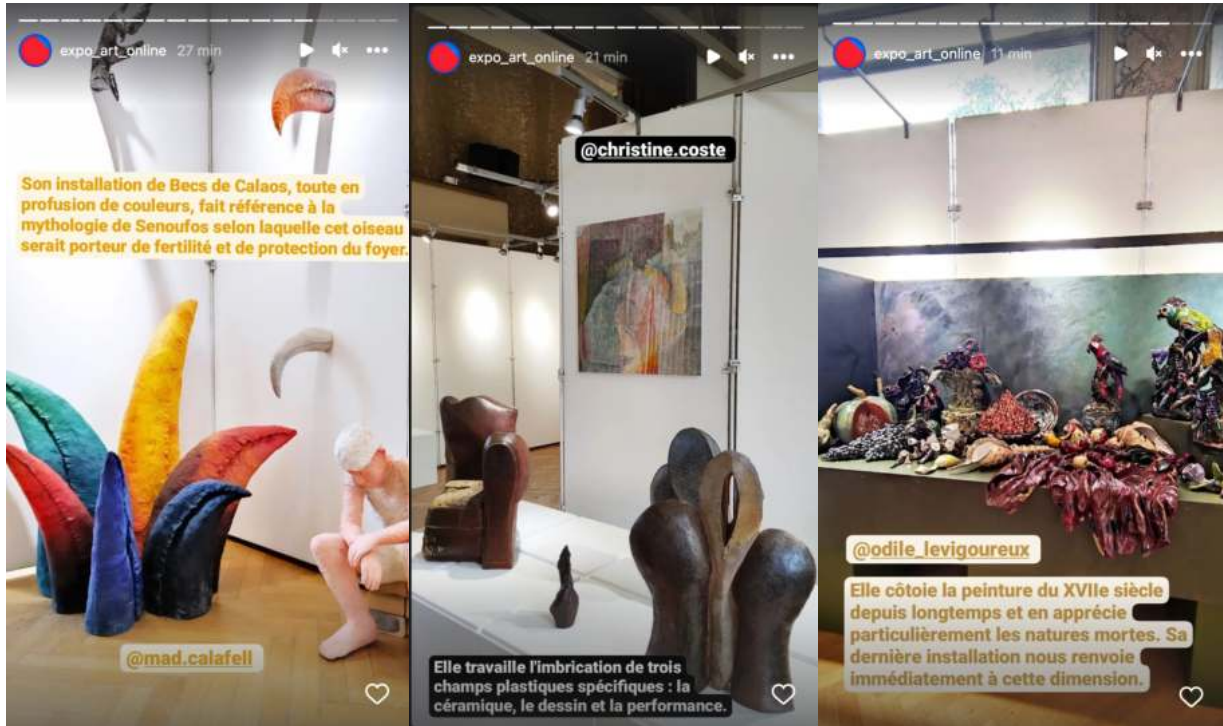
expo_art_online 27 min

Son installation de Becs de Calaos, toute en profusion de couleurs, fait référence à la mythologie de Senoufos selon laquelle cet oiseau serait porteur de fertilité et de protection du foyer.

@mad.calafell

expo_art_online 21 min

@christine.coste

Elle travaille l'imbrication de trois champs plastiques spécifiques : la céramique, le dessin et la performance.

expo_art_online 11 min

@odile_levigoureux

Elle côtoie la peinture du XVIIe siècle depuis longtemps et en apprécie particulièrement les natures mortes. Sa dernière installation nous renvoie immédiatement à cette dimension.